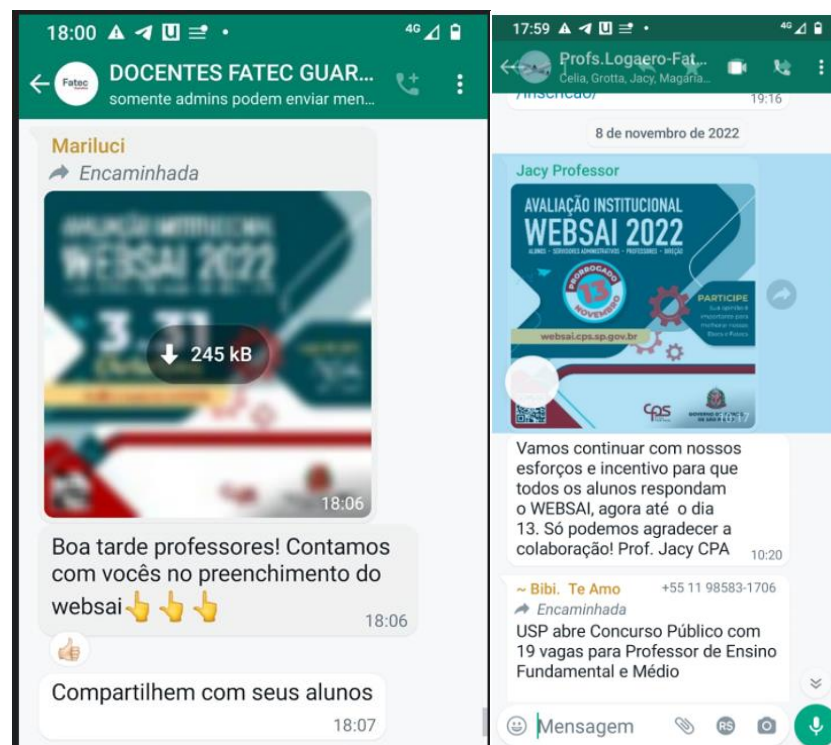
18:00

4G

DOCENTES FATEC GUAR...
somente admins podem enviar men...

Fatec

Mariluci
Encaminhada

245 kB

18:06

Boa tarde professores! Contamos com vocês no preenchimento do websai👆👆👆
18:06

👍

Compartilhem com seus alunos
18:07

17:59

4G

Profs.Logaero-Fat...
Celia, Grotta, Jacy, Magaria...

/inscricao/
19:16

8 de novembro de 2022

Jacy Professor

AVALIAÇÃO INSTITUCIONAL
WEBSAI 2022
ALUNOS • SERVIDORES ADMINISTRATIVOS • PROFESSORES • DIREÇÃO
PRORROGADO
13
NOVEMBRO
PARTICIPE
websai.cps.sp.gov.br
cps

Vamos continuar com nossos esforços e incentivo para que todos os alunos respondam o WEBSAI, agora até o dia 13. Só podemos agradecer a colaboração! Prof. Jacy CPA
10:20

~ Bibi. Te Amo
+55 11 98583-1706
Encaminhada
USP abre Concurso Público com 19 vagas para Professor de Ensino Fundamental e Médio

Mensagem